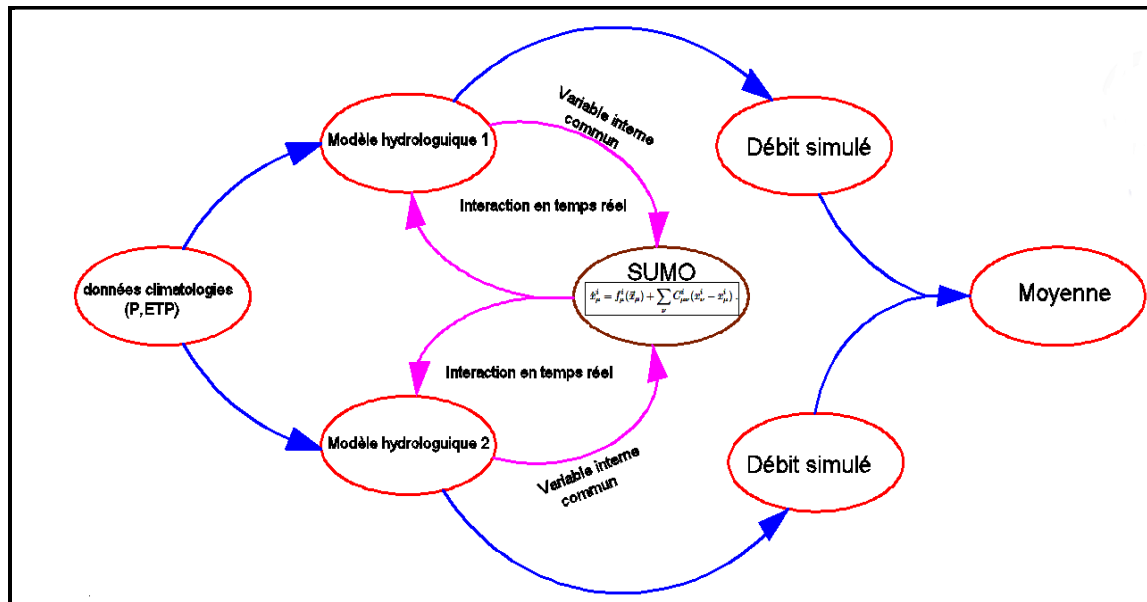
Modèle hydrologuique 1

Variable interne commun

Débit simulé

Interaction en temps réel

données climatologies (P,ETP)

SUMO

$\dot{x}_{\mu}^{i} = f_{\mu}^{i}(\vec{x}_{\mu}) + \sum_{\nu} C_{\mu\nu}^{ij}(x_{\nu}^{j} - x_{\mu}^{i})$

Moyenne

Interaction en temps réel

Modèle hydrologuique 2

Variable interne commun

Débit simulé